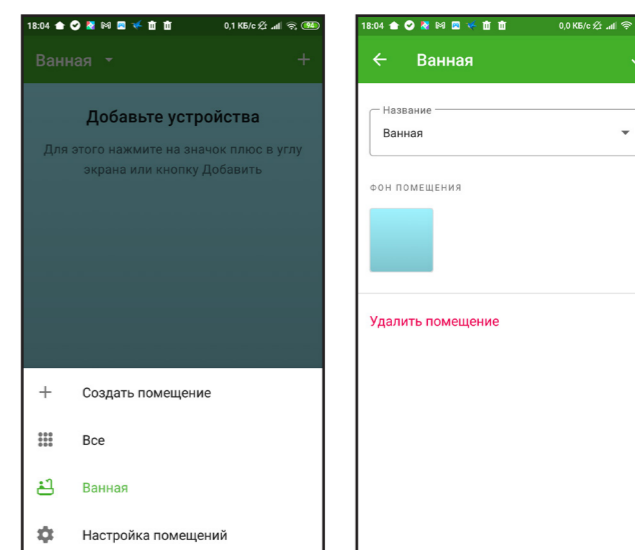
18:04 0,1 КБ/с 84

Ванная +

Добавьте устройства

Для этого нажмите на значок плюс в углу экрана или кнопку Добавить

+ Создать помещение

Все

Ванная

Настройка помещений

18:04 0,0 КБ/с

← Ванная

Название
Ванная

ФОН ПОМЕЩЕНИЯ

Удалить помещение